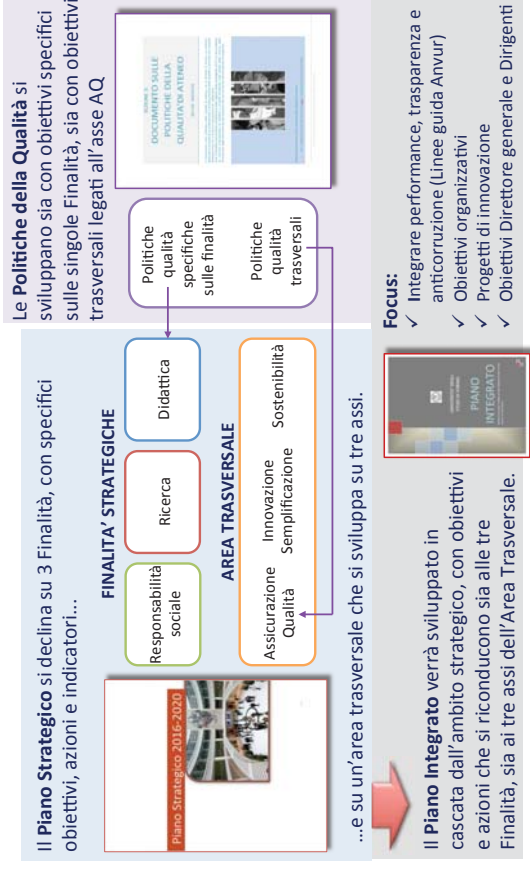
Il **Piano Strategico** si declina su 3 Finalità, con specifici obiettivi, azioni e indicatori…

Piano Strategico 2016-2020

FINALITA' STRATEGICHE

Responsabilità sociale

Ricerca

Didattica

AREA TRASVERSALE

Assicurazione Qualità

Innovazione Semplificazione

Sostenibilità

…e su un'area trasversale che si sviluppa su tre assi.

Le **Politiche della Qualità** si sviluppano sia con obiettivi specifici sulle singole Finalità, sia con obiettivi trasversali legati all'asse AQ

Politiche qualità specifiche sulle finalità

Politiche qualità trasversali

DOCUMENTO SULLE POLITICHE DELLA QUALITÀ DI ATENEO

Il **Piano Integrato** verrà sviluppato in cascata dall'ambito strategico, con obiettivi e azioni che si riconducono sia alle tre Finalità, sia ai tre assi dell'Area Trasversale.

PIANO INTEGRATO

**Focus:**
✓ Integrare performance, trasparenza e anticorruzione (Linee guida Anvur)
✓ Obiettivi organizzativi
✓ Progetti di innovazione
✓ Obiettivi Direttore generale e Dirigenti